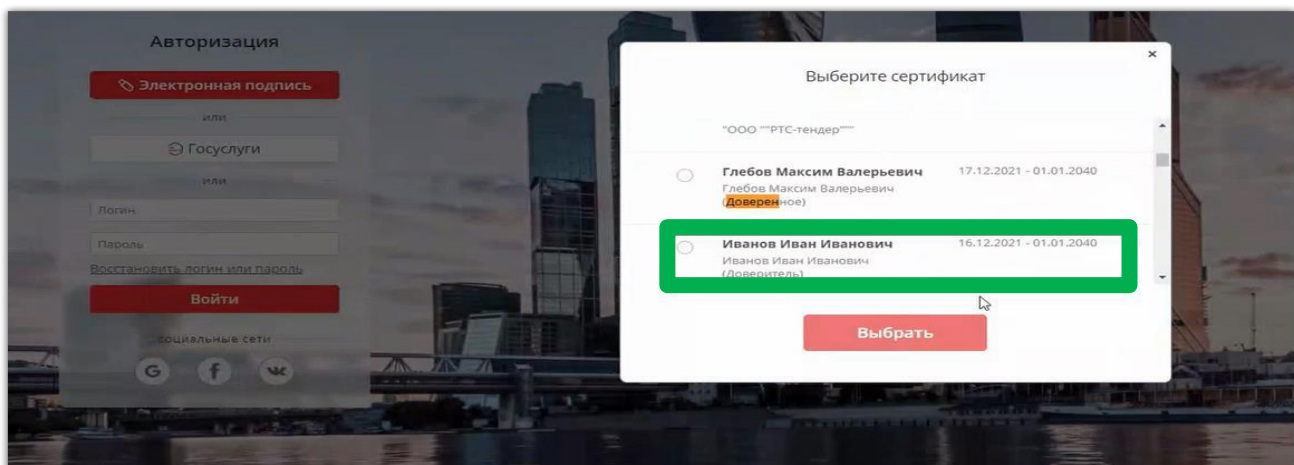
Авторизация

Электронная подпись

или

Госуслуги

или

Логин

Пароль

Восстановить логин или пароль

Войти

социальные сети

G f vk

×

Выберите сертификат

"ООО ""РТС-тендер"""

Глебов Максим Валерьевич
Глебов Максим Валерьевич
(Доверенное)
17.12.2021 - 01.01.2040

Иванов Иван Иванович
Иванов Иван Иванович
(Доверитель)
16.12.2021 - 01.01.2040

Выбрать